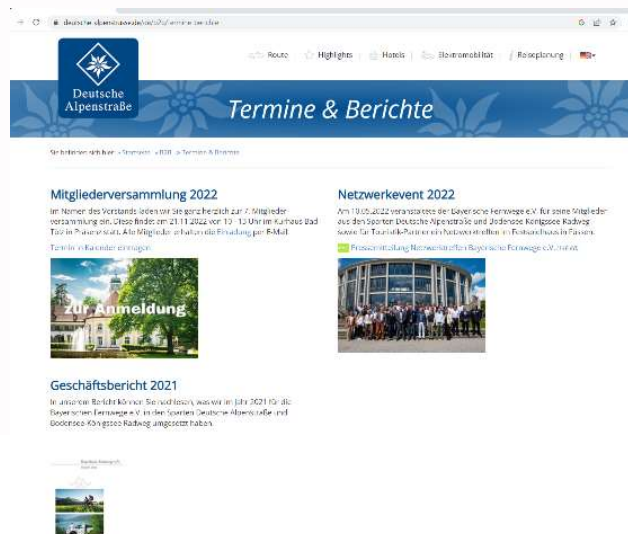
deutsche-alpenstrasse.de/de/b2b/termine-berichte

Deutsche Alpenstraße

Route | Highlights | Hotels | Elektromobilität | Reiseplanung |

Termine & Berichte

Sie befinden sich hier: » Startseite » B2B » Termine & Berichte

Mitgliederversammlung 2022

Im Namen des Vorstands laden wir Sie ganz herzlich zur 7. Mitgliederversammlung ein. Diese findet am 21.11.2022 von 10 - 13 Uhr im Kurhaus Bad Tölz in Präsenz statt. Alle Mitglieder erhalten die Einladung per E-Mail.

Termin im Kalender eintragen

zur Anmeldung

Netzwerkevent 2022

Am 10.05.2022 veranstaltete der Bayerische Fernwege e.V. für seine Mitglieder aus den Sparten Deutsche Alpenstraße und Bodensee-Königssee Radweg sowie für Touristik-Partner ein Netzwerktreffen im Festspielhaus in Füssen.

Pressemitteilung Netzwerktreffen Bayerische Fernwege e.V. (Fotos)

Geschäftsbericht 2021

In unserem Bericht können Sie nachlesen, was wir im Jahr 2021 für die Bayerischen Fernwege e.V. in den Sparten Deutsche Alpenstraße und Bodensee-Königssee Radweg umgesetzt haben.

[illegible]